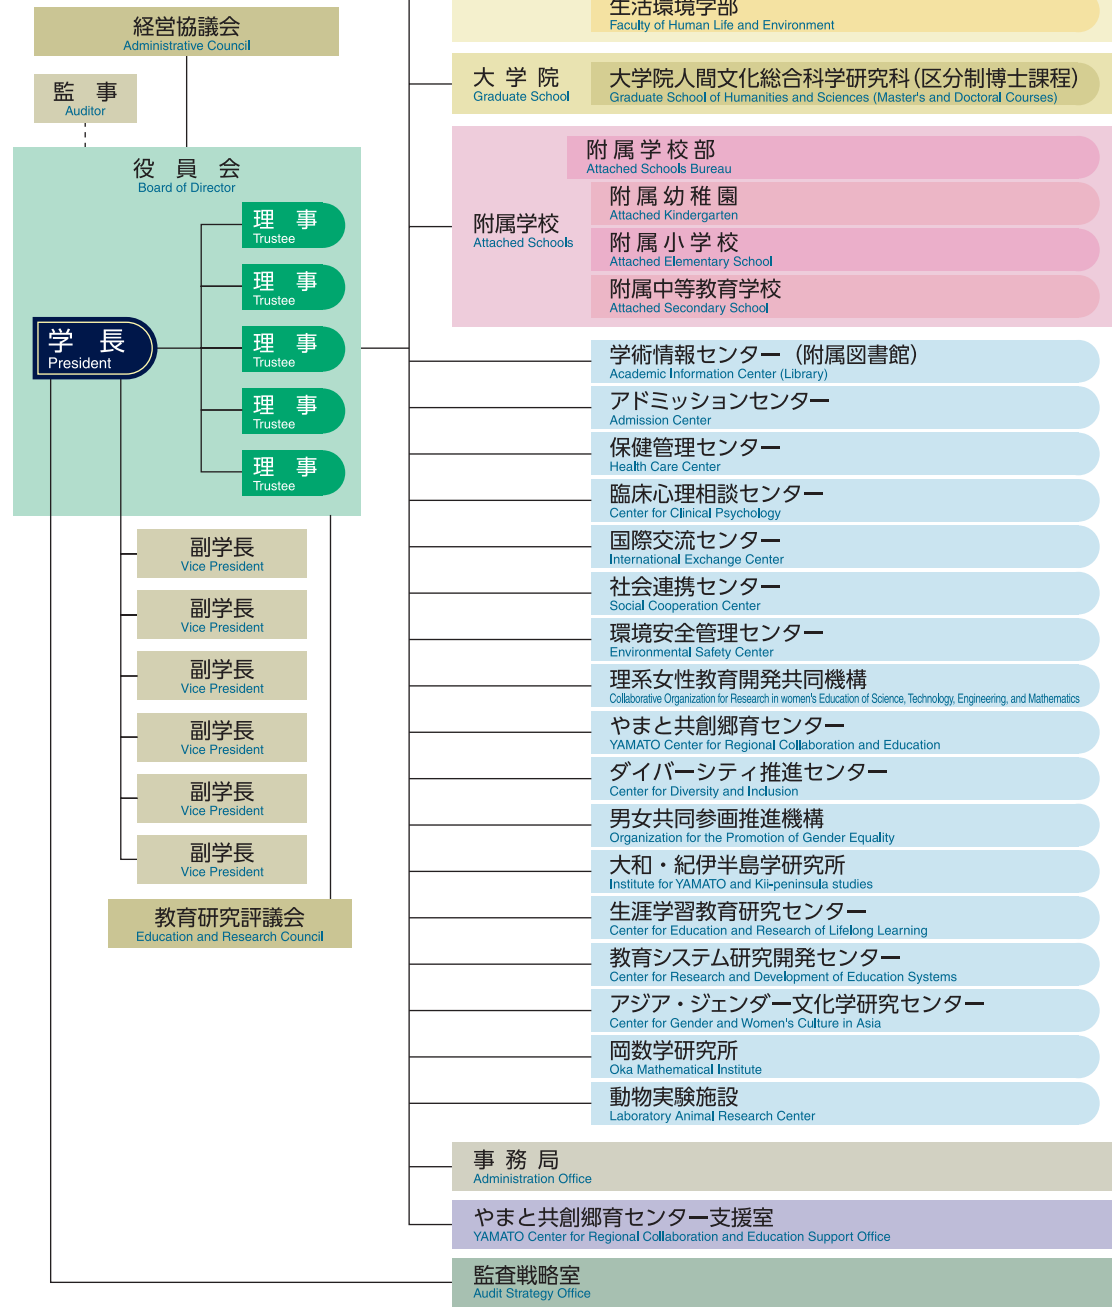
経営協議会
Administrative Council

監　事
Auditor

役　員　会
Board of Director

理　事
Trustee

理　事
Trustee

理　事
Trustee

理　事
Trustee

理　事
Trustee

学　長
President

副学長
Vice President

副学長
Vice President

副学長
Vice President

副学長
Vice President

副学長
Vice President

副学長
Vice President

教育研究評議会
Education and Research Council

生活環境学部
Faculty of Human Life and Environment

大学院
Graduate School

大学院人間文化総合科学研究科（区分制博士課程）
Graduate School of Humanities and Sciences (Master's and Doctoral Courses)

附属学校
Attached Schools

附属学校部
Attached Schools Bureau

附属幼稚園
Attached Kindergarten

附属小学校
Attached Elementary School

附属中等教育学校
Attached Secondary School

学術情報センター（附属図書館）
Academic Information Center (Library)

アドミッションセンター
Admission Center

保健管理センター
Health Care Center

臨床心理相談センター
Center for Clinical Psychology

国際交流センター
International Exchange Center

社会連携センター
Social Cooperation Center

環境安全管理センター
Environmental Safety Center

理系女性教育開発共同機構
Collaborative Organization for Research in women's Education of Science, Technology, Engineering, and Mathematics

やまと共創郷育センター
YAMATO Center for Regional Collaboration and Education

ダイバーシティ推進センター
Center for Diversity and Inclusion

男女共同参画推進機構
Organization for the Promotion of Gender Equality

大和・紀伊半島学研究所
Institute for YAMATO and Kii-peninsula studies

生涯学習教育研究センター
Center for Education and Research of Lifelong Learning

教育システム研究開発センター
Center for Research and Development of Education Systems

アジア・ジェンダー文化学研究センター
Center for Gender and Women's Culture in Asia

岡数学研究所
Oka Mathematical Institute

動物実験施設
Laboratory Animal Research Center

事務局
Administration Office

やまと共創郷育センター支援室
YAMATO Center for Regional Collaboration and Education Support Office

監査戦略室
Audit Strategy Office